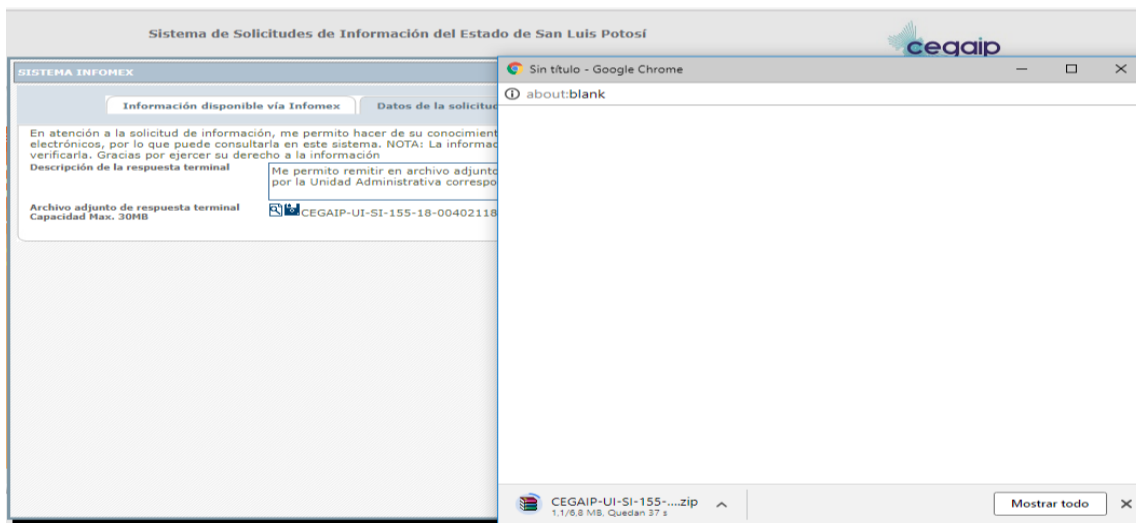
Sistema de Solicitudes de Información del Estado de San Luis Potosí

cegaip

SISTEMA INFOMEX

Información disponible vía Infomex | Datos de la solicitud

En atención a la solicitud de información, me permito hacer de su conocimient electrónicos, por lo que puede consultarla en este sistema. NOTA: La informac verificarla. Gracias por ejercer su derecho a la información

Descripción de la respuesta terminal

Me permito remitir en archivo adjunto por la Unidad Administrativa correspo

Archivo adjunto de respuesta terminal
Capacidad Max. 30MB

CEGAIP-UI-SI-155-18-00402118

Sin título - Google Chrome

about:blank

CEGAIP-UI-SI-155-....zip
1,1/6,8 MB, Quedan 37 s

Mostrar todo